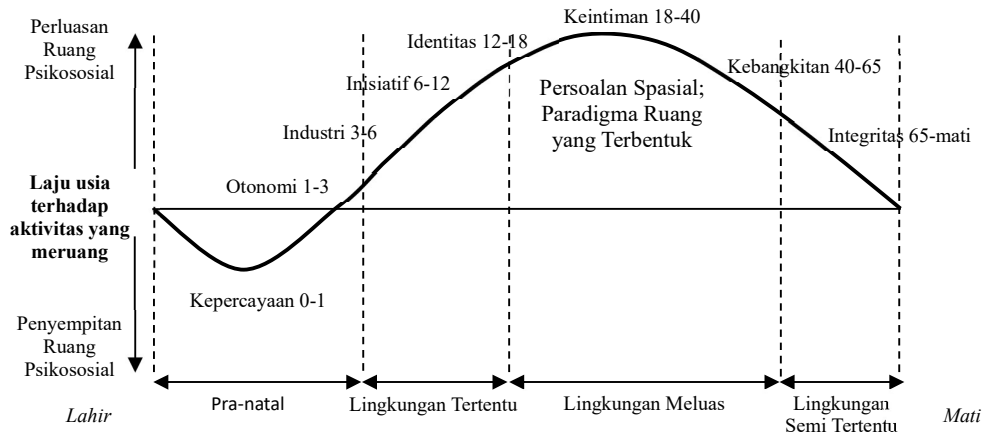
Perluasan Ruang Psikososial

Laju usia terhadap aktivitas yang meruang

Penyempitan Ruang Psikososial

Keintiman 18-40

Identitas 12-18

Inisiatif 6-12

Industri 3-6

Otonomi 1-3

Kepercayaan 0-1

Persoalan Spasial; Paradigma Ruang yang Terbentuk

Kebangkitan 40-65

Integritas 65-mati

Lahir

Pra-natal

Lingkungan Tertentu

Lingkungan Meluas

Lingkungan Semi Tertentu

Mati